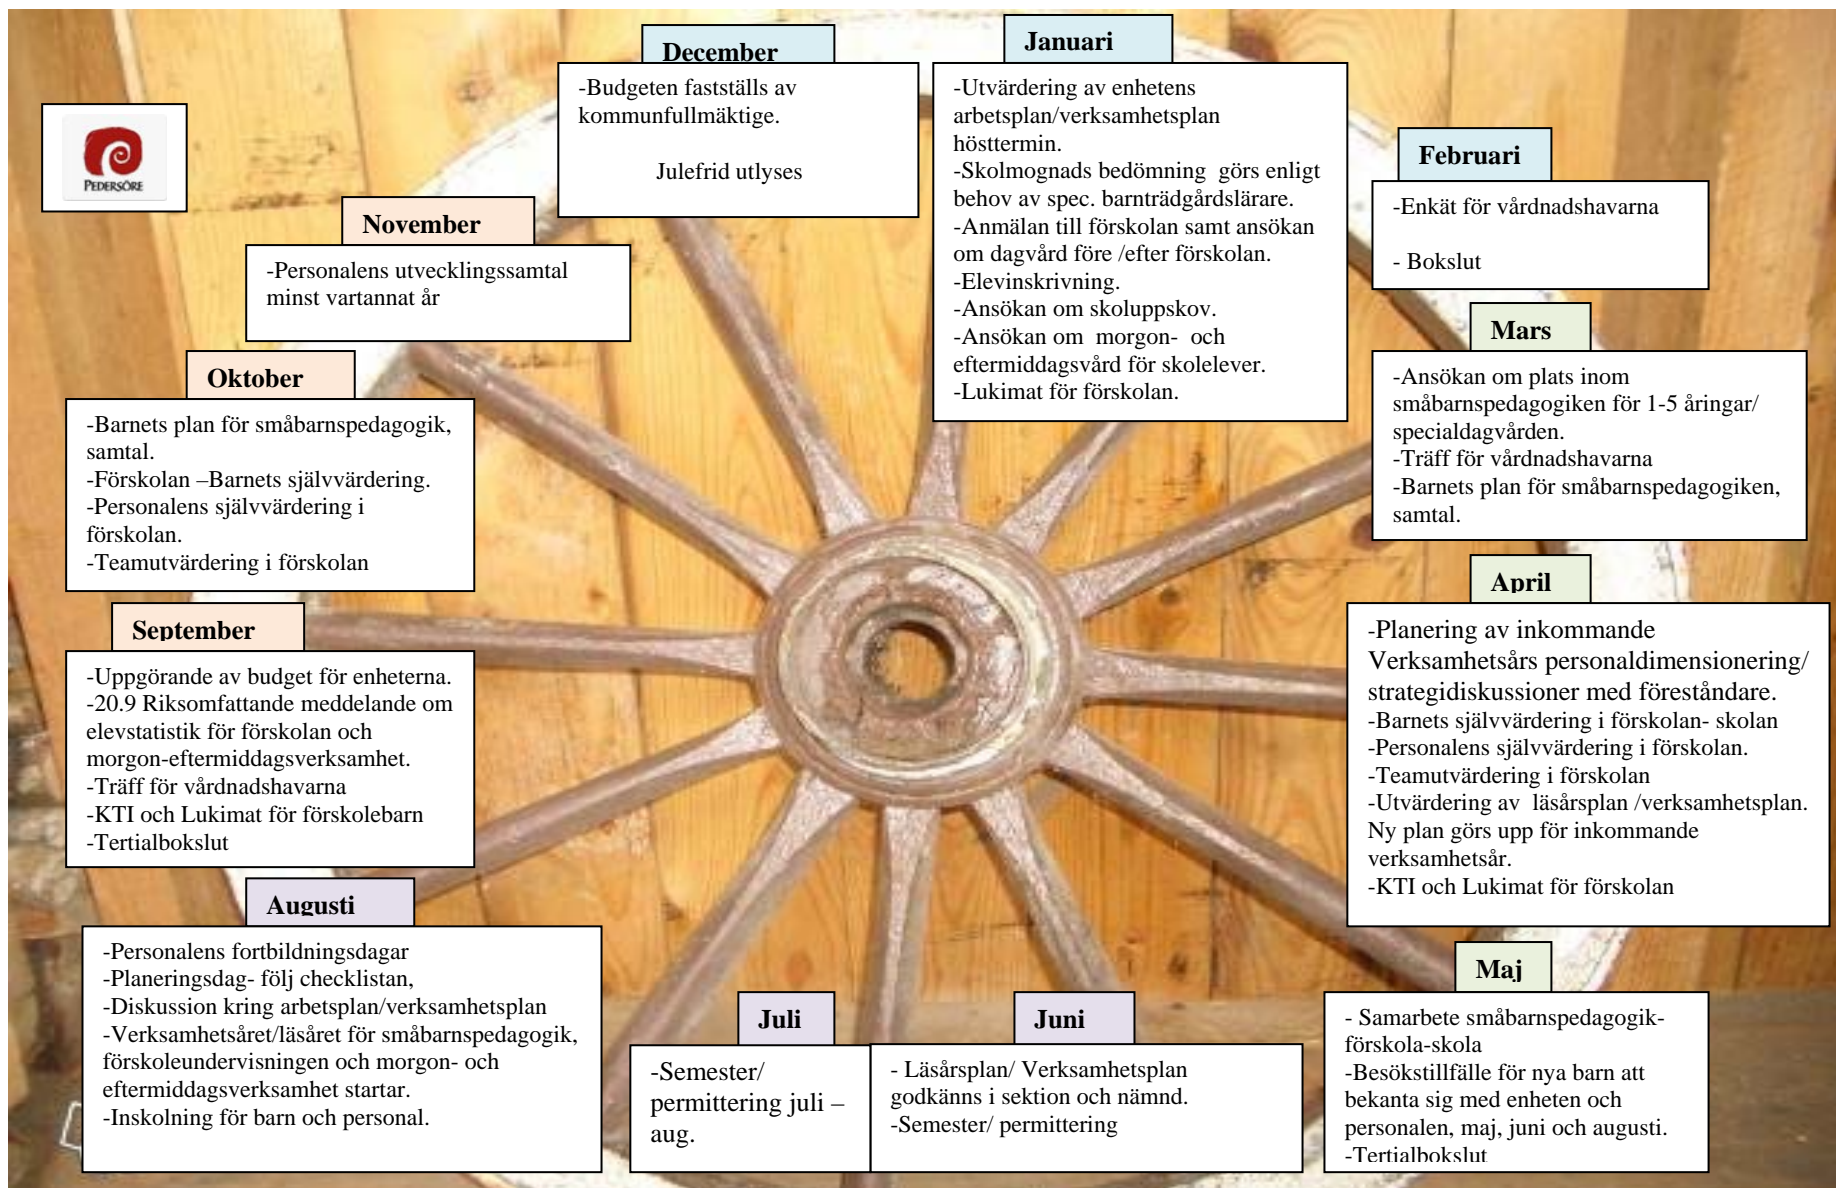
PEDERSÖRE

December

-Budgeten fastställs av kommunfullmäktige.

Julefrid utlyses

Januari

-Utvärdering av enhetens arbetsplan/verksamhetsplan hösttermin.
-Skolmognads bedömning görs enligt behov av spec. barnträdgårdslärare.
-Anmälan till förskolan samt ansökan om dagvård före /efter förskolan.
-Elevinskrivning.
-Ansökan om skoluppskov.
-Ansökan om morgon- och eftermiddagsvård för skolelever.
-Lukimat för förskolan.

Februari

-Enkät för vårdnadshavarna

- Bokslut

November

-Personalens utvecklingssamtal minst vartannat år

Mars

-Ansökan om plats inom småbarnspedagogiken för 1-5 åringar/ specialdagvården.
-Träff för vårdnadshavarna
-Barnets plan för småbarnspedagogiken, samtal.

Oktober

-Barnets plan för småbarnspedagogik, samtal.
-Förskolan –Barnets självvärdering.
-Personalens självvärdering i förskolan.
-Teamutvärdering i förskolan

April

-Planering av inkommande Verksamhetsårs personaldimensionering/ strategidiskussioner med föreståndare.
-Barnets självvärdering i förskolan- skolan
-Personalens självvärdering i förskolan.
-Teamutvärdering i förskolan
-Utvärdering av läsårsplan /verksamhetsplan. Ny plan görs upp för inkommande verksamhetsår.
-KTI och Lukimat för förskolan

September

-Uppgörande av budget för enheterna.
-20.9 Riksomfattande meddelande om elevstatistik för förskolan och morgon-eftermiddagsverksamhet.
-Träff för vårdnadshavarna
-KTI och Lukimat för förskolebarn
-Tertialbokslut

Augusti

-Personalens fortbildningsdagar
-Planeringsdag- följ checklistan,
-Diskussion kring arbetsplan/verksamhetsplan
-Verksamhetsåret/läsåret för småbarnspedagogik, förskoleundervisningen och morgon- och eftermiddagsverksamhet startar.
-Inskolning för barn och personal.

Juli

-Semester/ permittering juli – aug.

Juni

- Läsårsplan/ Verksamhetsplan godkänns i sektion och nämnd.
-Semester/ permittering

Maj

- Samarbete småbarnspedagogik-förskola-skola
-Besökstillfälle för nya barn att bekanta sig med enheten och personalen, maj, juni och augusti.
-Tertialbokslut